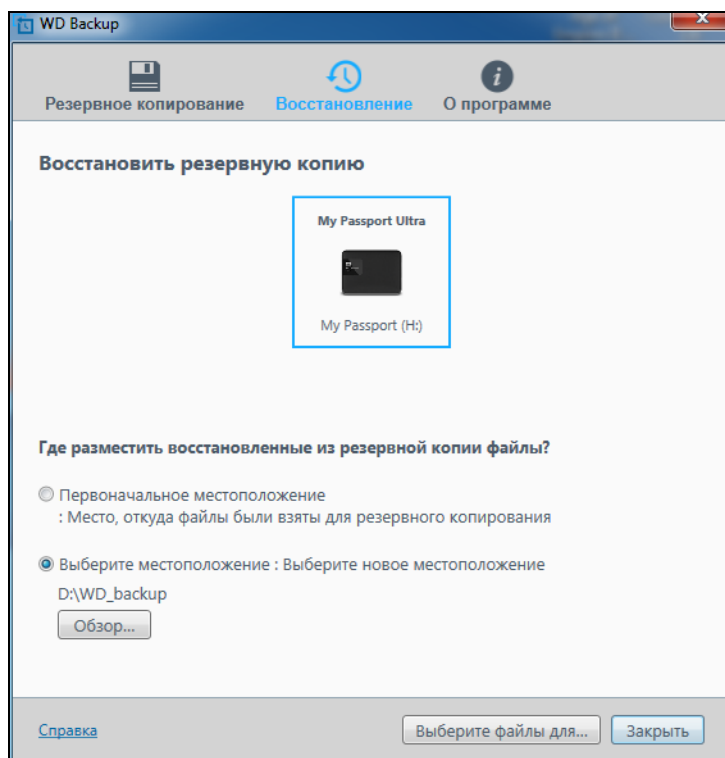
WD Backup

Резервное копирование Восстановление О программе

Восстановить резервную копию

My Passport Ultra

My Passport (H:)

Где разместить восстановленные из резервной копии файлы?

Первоначальное местоположение
: Место, откуда файлы были взяты для резервного копирования

Выберите местоположение : Выберите новое местоположение
D:\WD_backup

Обзор...

Справка

Выберите файлы для...

Закрыть